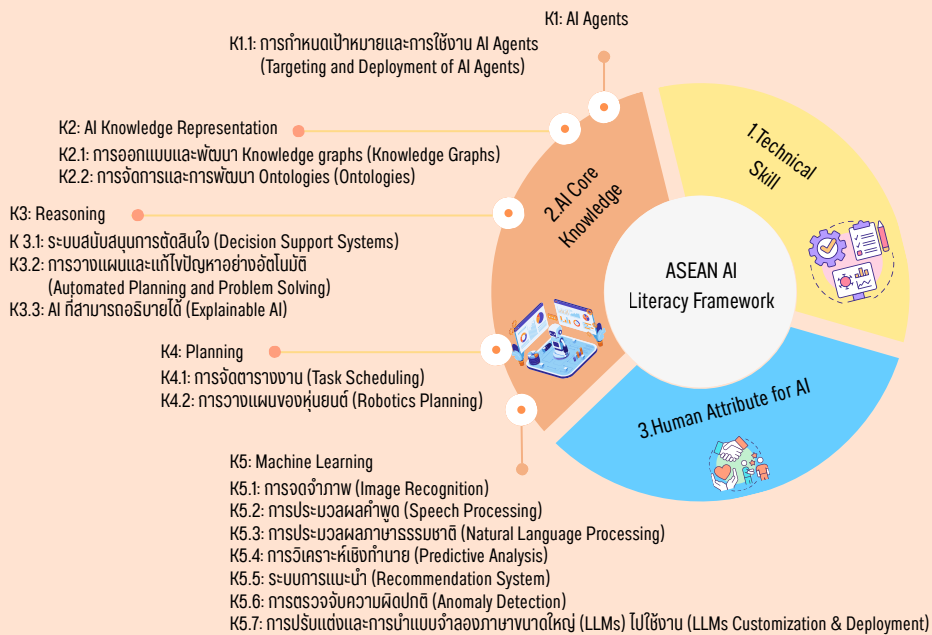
K1: AI Agents

K1.1: การกำหนดเป้าหมายและการใช้งาน AI Agents (Targeting and Deployment of AI Agents)

K2: AI Knowledge Representation

K2.1: การออกแบบและพัฒนา Knowledge graphs (Knowledge Graphs)
K2.2: การจัดการและการพัฒนา Ontologies (Ontologies)

K3: Reasoning

K 3.1: ระบบสนับสนุนการตัดสินใจ (Decision Support Systems)
K3.2: การวางแผนและแก้ไขปัญหาอย่างอัตโนมัติ (Automated Planning and Problem Solving)
K3.3: AI ที่สามารถอธิบายได้ (Explainable AI)

K4: Planning

K4.1: การจัดตารางงาน (Task Scheduling)
K4.2: การวางแผนของหุ่นยนต์ (Robotics Planning)

K5: Machine Learning

K5.1: การจดจำภาพ (Image Recognition)
K5.2: การประมวลผลคำพูด (Speech Processing)
K5.3: การประมวลผลภาษาธรรมชาติ (Natural Language Processing)
K5.4: การวิเคราะห์เชิงทำนาย (Predictive Analysis)
K5.5: ระบบการแนะนำ (Recommendation System)
K5.6: การตรวจจับความผิดปกติ (Anomaly Detection)
K5.7: การปรับแต่งและการนำแบบจำลองภาษาขนาดใหญ่ (LLMs) ไปใช้งาน (LLMs Customization & Deployment)

2.AI Core Knowledge

1.Technical Skill

ASEAN AI Literacy Framework

3.Human Attribute for AI